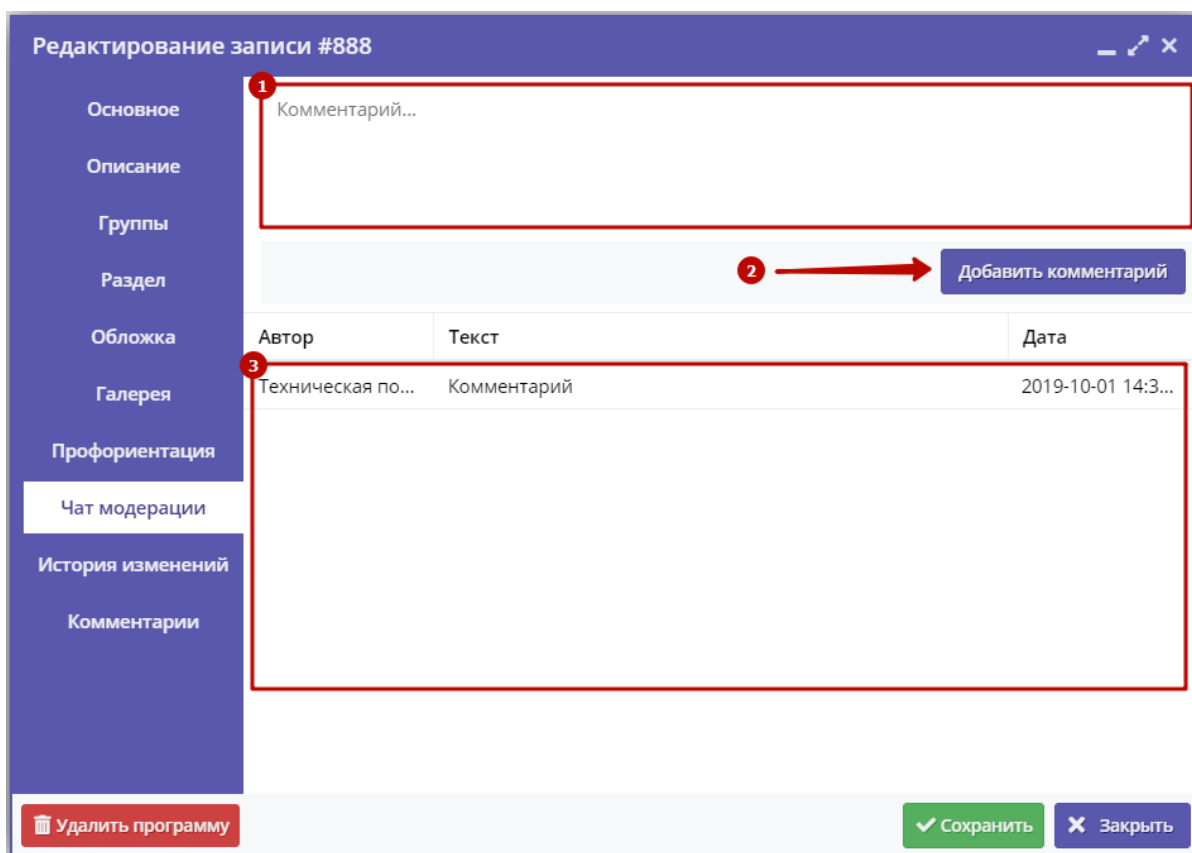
Редактирование записи #888

Основное
Описание
Группы
Раздел
Обложка
Галерея
Профориентация
Чат модерации
История изменений
Комментарии

1
Комментарий...

2
Добавить комментарий

| Автор | Текст | Дата |
|---|---|---|
| Техническая по... | Комментарий | 2019-10-01 14:3... |

3

Удалить программу

Сохранить
Закрыть